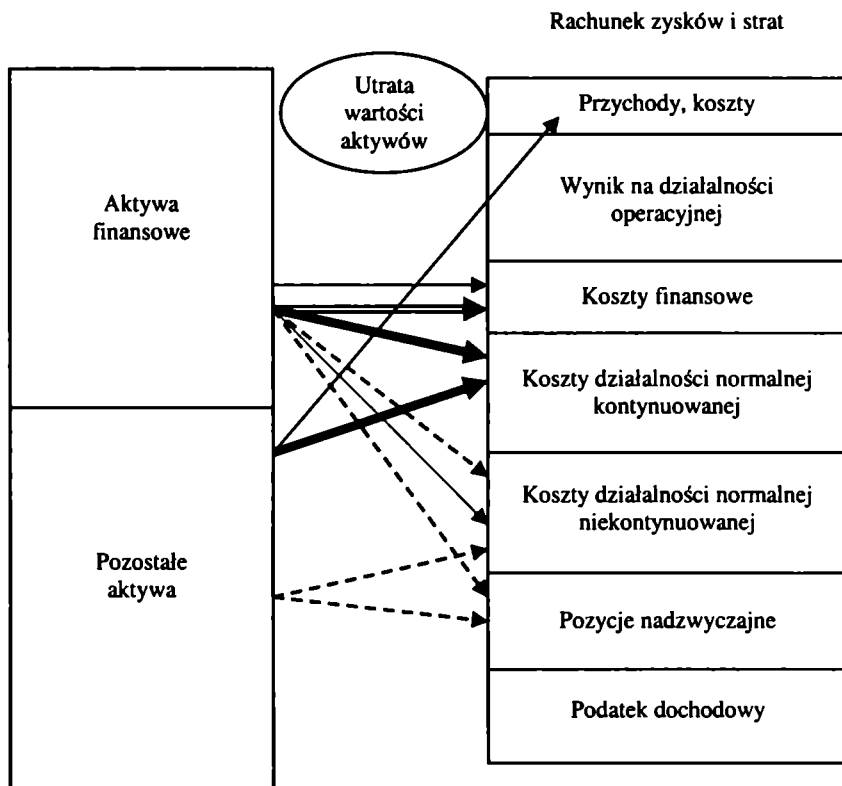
Rachunek zysków i strat

Utrata wartości aktywów

Aktywa finansowe

Pozostałe aktywa

Przychody, koszty

Wynik na działalności operacyjnej

Koszty finansowe

Koszty działalności normalnej kontynuowanej

Koszty działalności normalnej niekontynuowanej

Pozycje nadzwyczajne

Podatek dochodowy